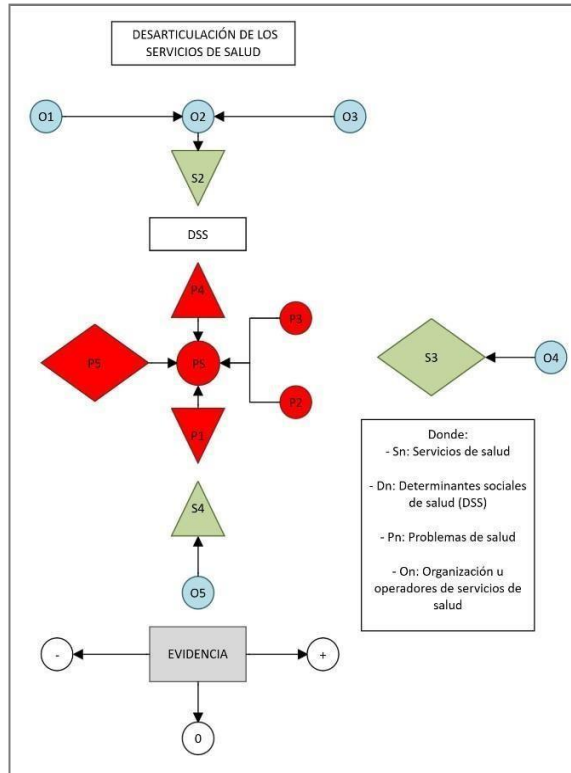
DESARTICULACIÓN DE LOS SERVICIOS DE SALUD

O1

O2

O3

S2

DSS

P4

P3

P5

P5

P2

P1

S3

O4

Donde:
- Sn: Servicios de salud

- Dn: Determinantes sociales de salud (DSS)

- Pn: Problemas de salud

- On: Organización u operadores de servicios de salud

S4

O5

-

EVIDENCIA

+

0